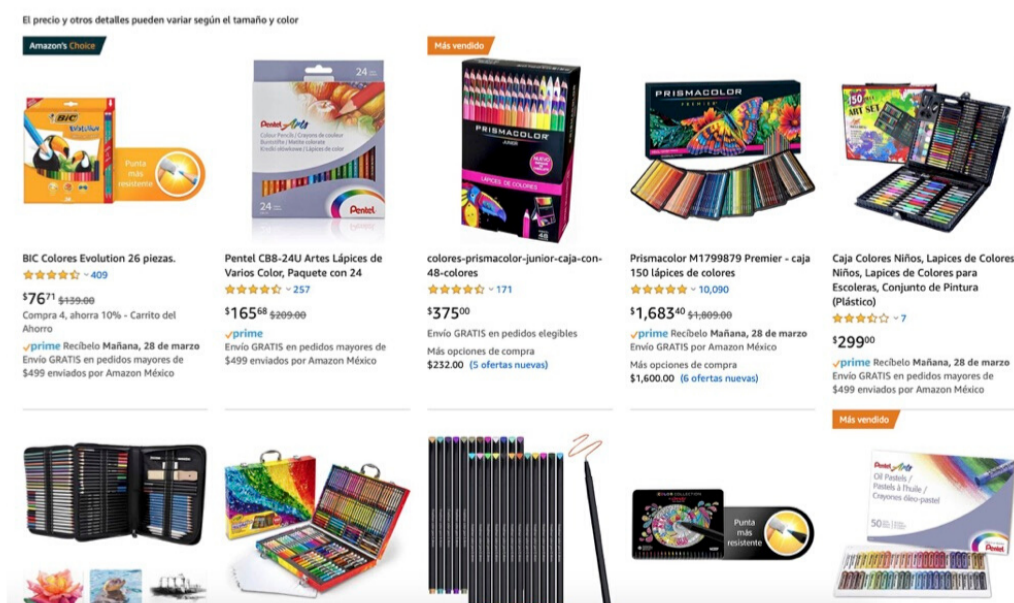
El precio y otros detalles pueden variar según el tamaño y color

Amazon's Choice

Punta más resistente

BIC Colores Evolution 26 piezas.
409
$76$^{71}$ $139.00
Compra 4, ahorra 10% - Carrito del Ahorro
prime Recíbelo Mañana, 28 de marzo
Envío GRATIS en pedidos mayores de $499 enviados por Amazon México

Pentel Arts
24
Pentel

Pentel CB8-24U Artes Lápices de Varios Color, Paquete con 24
257
$165$^{68}$ $209.00
prime
Envío GRATIS en pedidos mayores de $499 enviados por Amazon México

Más vendido

PRISMACOLOR
LÁPICES DE COLORES
48

colores-prismacolor-junior-caja-con-48-colores
171
$375$^{00}$
Envío GRATIS en pedidos elegibles
Más opciones de compra
$232.00 (5 ofertas nuevas)

PRISMACOLOR PREMIER

Prismacolor M1799879 Premier - caja 150 lápices de colores
10,090
$1,683$^{40}$ $1,809.00
prime Recíbelo Mañana, 28 de marzo
Envío GRATIS por Amazon México
Más opciones de compra
$1,600.00 (6 ofertas nuevas)

150 ART SET

Caja Colores Niños, Lapices de Colores Niños, Lapices de Colores para Escoleras, Conjunto de Pintura (Plástico)
7
$299$^{00}$
prime Recíbelo Mañana, 28 de marzo
Envío GRATIS en pedidos mayores de $499 enviados por Amazon México

Punta más resistente

Más vendido

Pentel Arts
Oil Pastels / Pastels à l'huile / Crayones óleo-pastel
50
Pentel